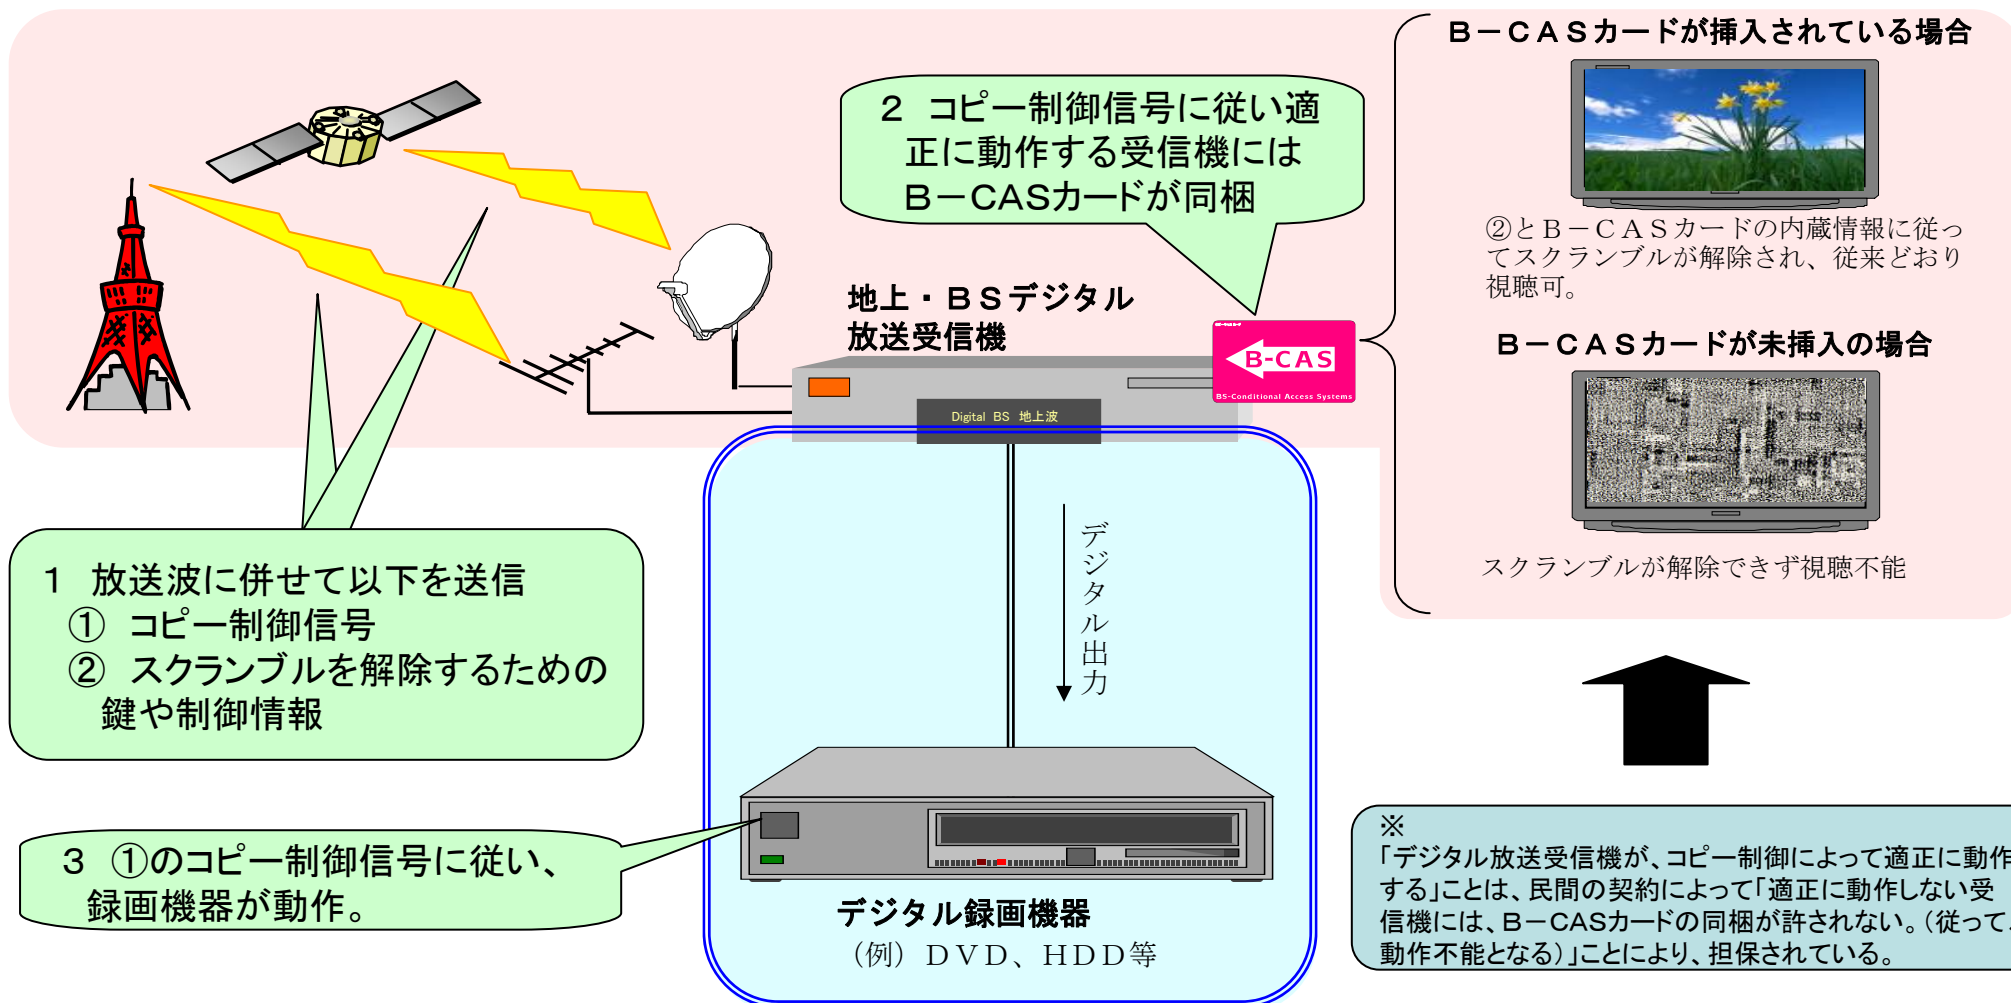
2 コピー制御信号に従い適正に動作する受信機にはB－CASカードが同梱

B－CASカードが挿入されている場合

②とB－CASカードの内蔵情報に従ってスクランブルが解除され、従来どおり視聴可。

地上・BSデジタル放送受信機

B-CAS
BS-Conditional Access Systems

B－CASカードが未挿入の場合

Digital BS 地上波

デジタル出力

スクランブルが解除できず視聴不能

1 放送波に併せて以下を送信
① コピー制御信号
② スクランブルを解除するための鍵や制御情報

3 ①のコピー制御信号に従い、録画機器が動作。

デジタル録画機器
(例) DVD、HDD等

※
「デジタル放送受信機が、コピー制御によって適正に動作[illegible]する」ことは、民間の契約によって「適正に動作しない受信機には、B－CASカードの同梱が許されない。(従って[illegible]動作不能となる)」ことにより、担保されている。